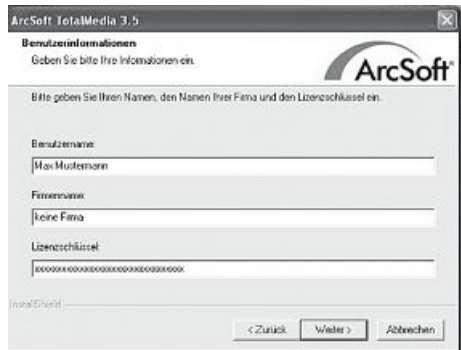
ArcSoft TotalMedia 3.5

Benutzerinformationen

Geben Sie bitte Ihre Informationen ein.

ArcSoft

Bitte geben Sie Ihren Namen, den Namen Ihrer Firma und den Lizenzschlüssel ein.

Benutzername:

Max Mustermann

Firmenname:

keine Firma

Lizenzschlüssel:

xxxxxxxxxxxxxxxxxxxxxxxxxxxxxxxx

InstallShield

< Zurück

Weiter >

Abbrechen